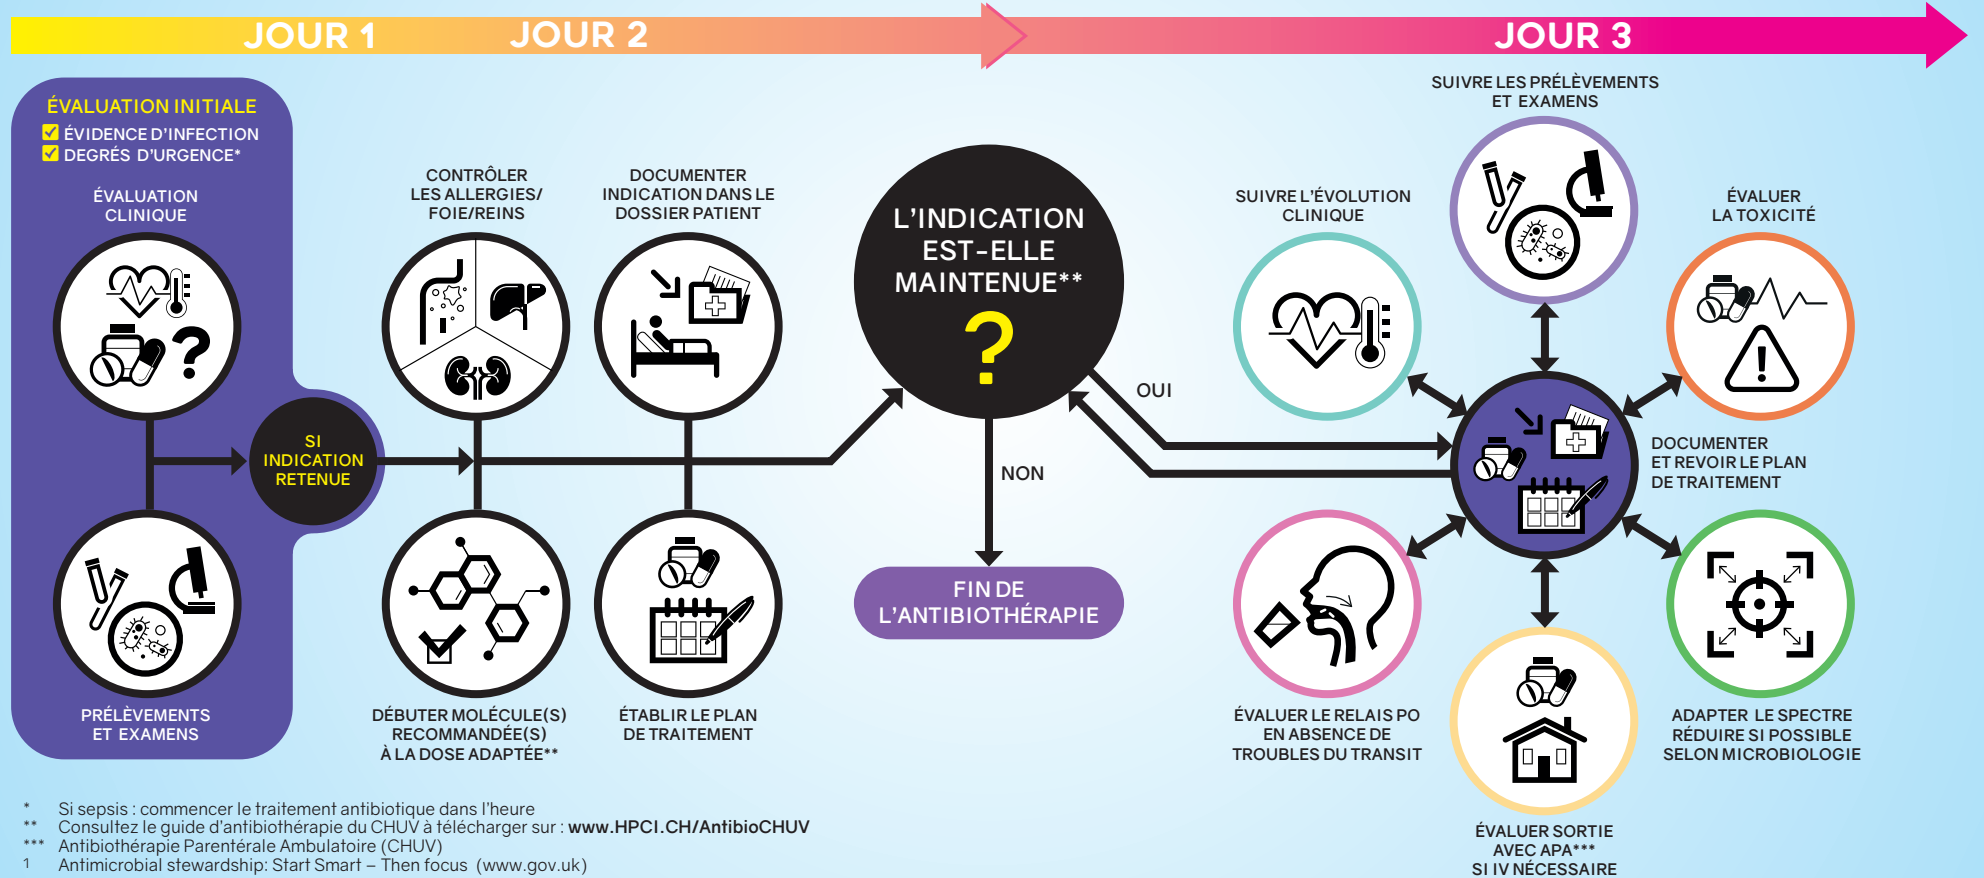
JOUR 1 JOUR 2 JOUR 3

ÉVALUATION INITIALE
ÉVIDENCE D'INFECTION
DEGRÉS D'URGENCE*

ÉVALUATION CLINIQUE

PRÉLÈVEMENTS ET EXAMENS

SI INDICATION RETENUE

CONTRÔLER LES ALLERGIES/ FOIE/REINS

DOCUMENTER INDICATION DANS LE DOSSIER PATIENT

DÉBUTER MOLÉCULE(S) RECOMMANDÉE(S) À LA DOSE ADAPTÉE**

ÉTABLIR LE PLAN DE TRAITEMENT

L'INDICATION EST-ELLE MAINTENUE**

?

OUI

NON

FIN DE L'ANTIBIOTHÉRAPIE

SUIVRE LES PRÉLÈVEMENTS ET EXAMENS

SUIVRE L'ÉVOLUTION CLINIQUE

ÉVALUER LA TOXICITÉ

DOCUMENTER ET REVOIR LE PLAN DE TRAITEMENT

ÉVALUER LE RELAIS PO EN ABSENCE DE TROUBLES DU TRANSIT

ADAPTER LE SPECTRE RÉDUIRE SI POSSIBLE SELON MICROBIOLOGIE

ÉVALUER SORTIE AVEC APA*** SI IV NÉCESSAIRE

* Si sepsis : commencer le traitement antibiotique dans l'heure
** Consultez le guide d'antibiothérapie du CHUV à télécharger sur : www.HPCI.CH/AntibioCHUV
*** Antibiothérapie Parentérale Ambulatoire (CHUV)
1 Antimicrobial stewardship: Start Smart – Then focus (www.gov.uk)